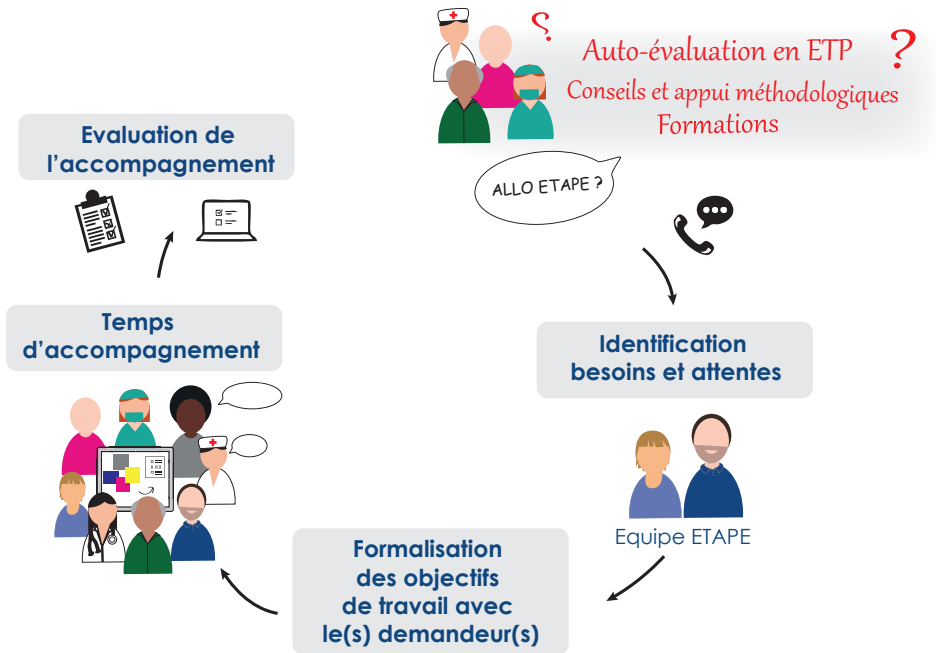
Auto-évaluation en ETP
Conseils et appui méthodologiques
Formations

ALLO ETAPE ?

Identification besoins et attentes

Equipe ETAPE

Formalisation des objectifs de travail avec le(s) demandeur(s)

Temps d'accompagnement

Evaluation de l'accompagnement